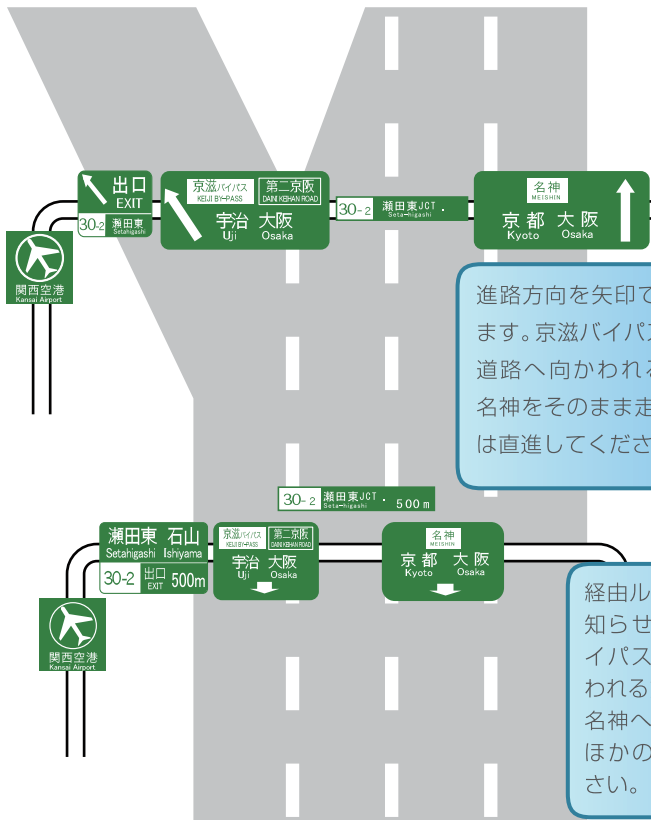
出口 EXIT

30-2 瀬田東 Setahigashi

関西空港 Kansai Airport

京滋バイパス KEIJI BY-PASS

第二京阪 DAINI KEIHAN ROAD

宇治 Uji 大阪 Osaka

30-2 瀬田東JCT Seta-higashi

名神 MEISHIN

京都 Kyoto 大阪 Osaka

進路方向を矢印で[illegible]ます。京滋バイパ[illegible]道路へ向かわれる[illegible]名神をそのまま走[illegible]は直進してくださ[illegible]

30-2 瀬田東JCT Seta-higashi 500m

瀬田東 Setahigashi 石山 Ishiyama

30-2 出口 EXIT 500m

関西空港 Kansai Airport

京滋バイパス KEIJI BY-PASS

第二京阪 DAINI KEIHAN ROAD

宇治 Uji 大阪 Osaka

名神 MEISHIN

京都 Kyoto 大阪 Osaka

経由ル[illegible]知らせ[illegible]イパス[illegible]われる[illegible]名神へ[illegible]ほかの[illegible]さい。